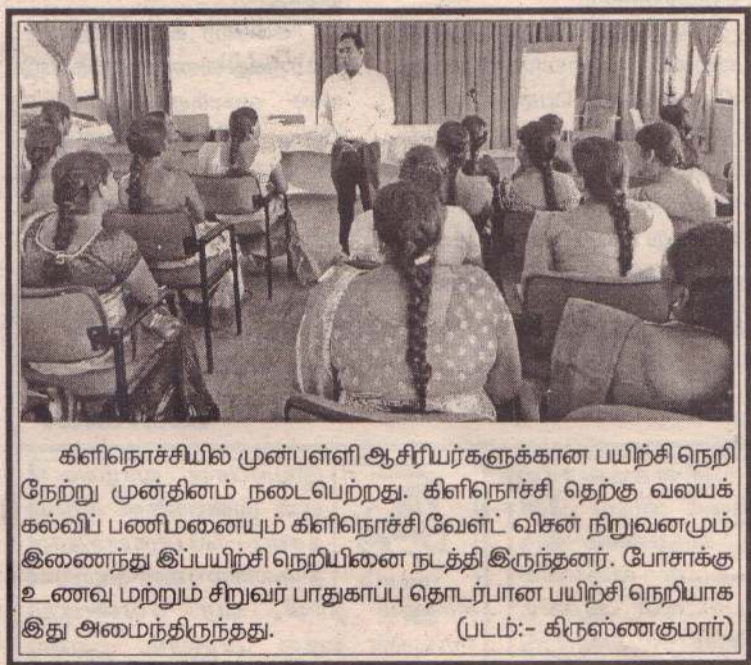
கிளிநொச்சியில் முன்பள்ளி ஆசிரியர்களுக்கான பயிற்சி நெறி நேற்று முன்தினம் நடைபெற்றது. கிளிநொச்சி தெற்கு வலயக் கல்விப் பணிமனையும் கிளிநொச்சி வேள்ட் விசன் நிறுவனமும் இணைந்து இப்பயிற்சி நெறியினை நடத்தி இருந்தனர். போசாக்கு உணவு மற்றும் சிறுவர் பாதுகாப்பு தொடர்பான பயிற்சி நெறியாக இது அமைந்திருந்தது. (படம்:- கிருஸ்ணகுமார்)